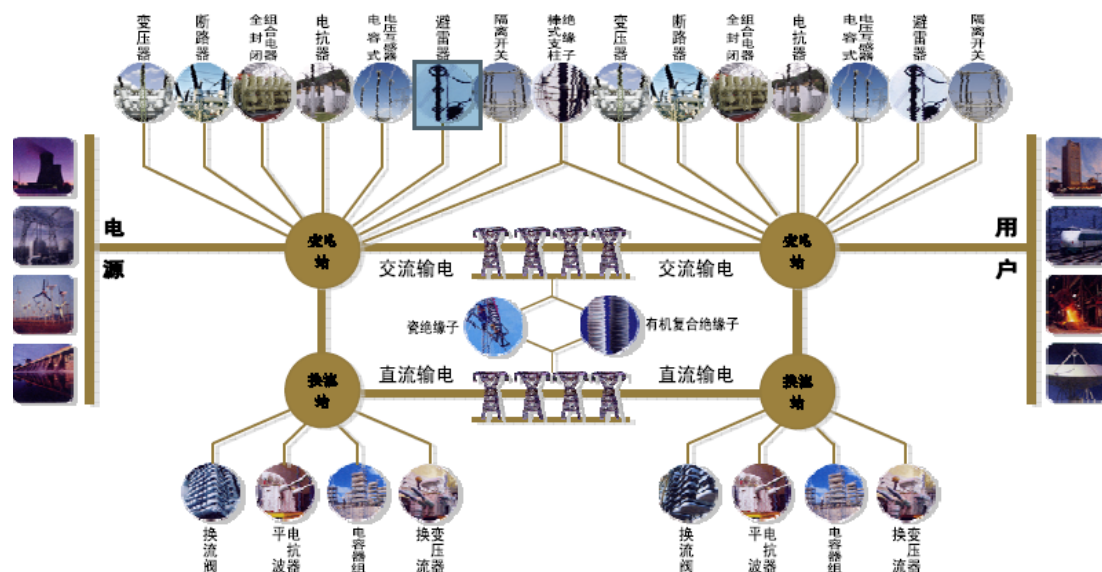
变压器 断路器 全封闭组合电器 电抗器 电容式电压互感器 避雷器 隔离开关 棒式绝缘支柱子 变压器 断路器 全封闭组合电器 电抗器 电容式电压互感器 避雷器 隔离开关

电源

变电站

交流输电

交流输电

变电站

用户

瓷绝缘子

有机复合绝缘子

换流站

直流输电

直流输电

换流站

换流阀 平电抗波器 电容器组 换变压流器

换流阀 平电抗波器 电容器组 换变压流器